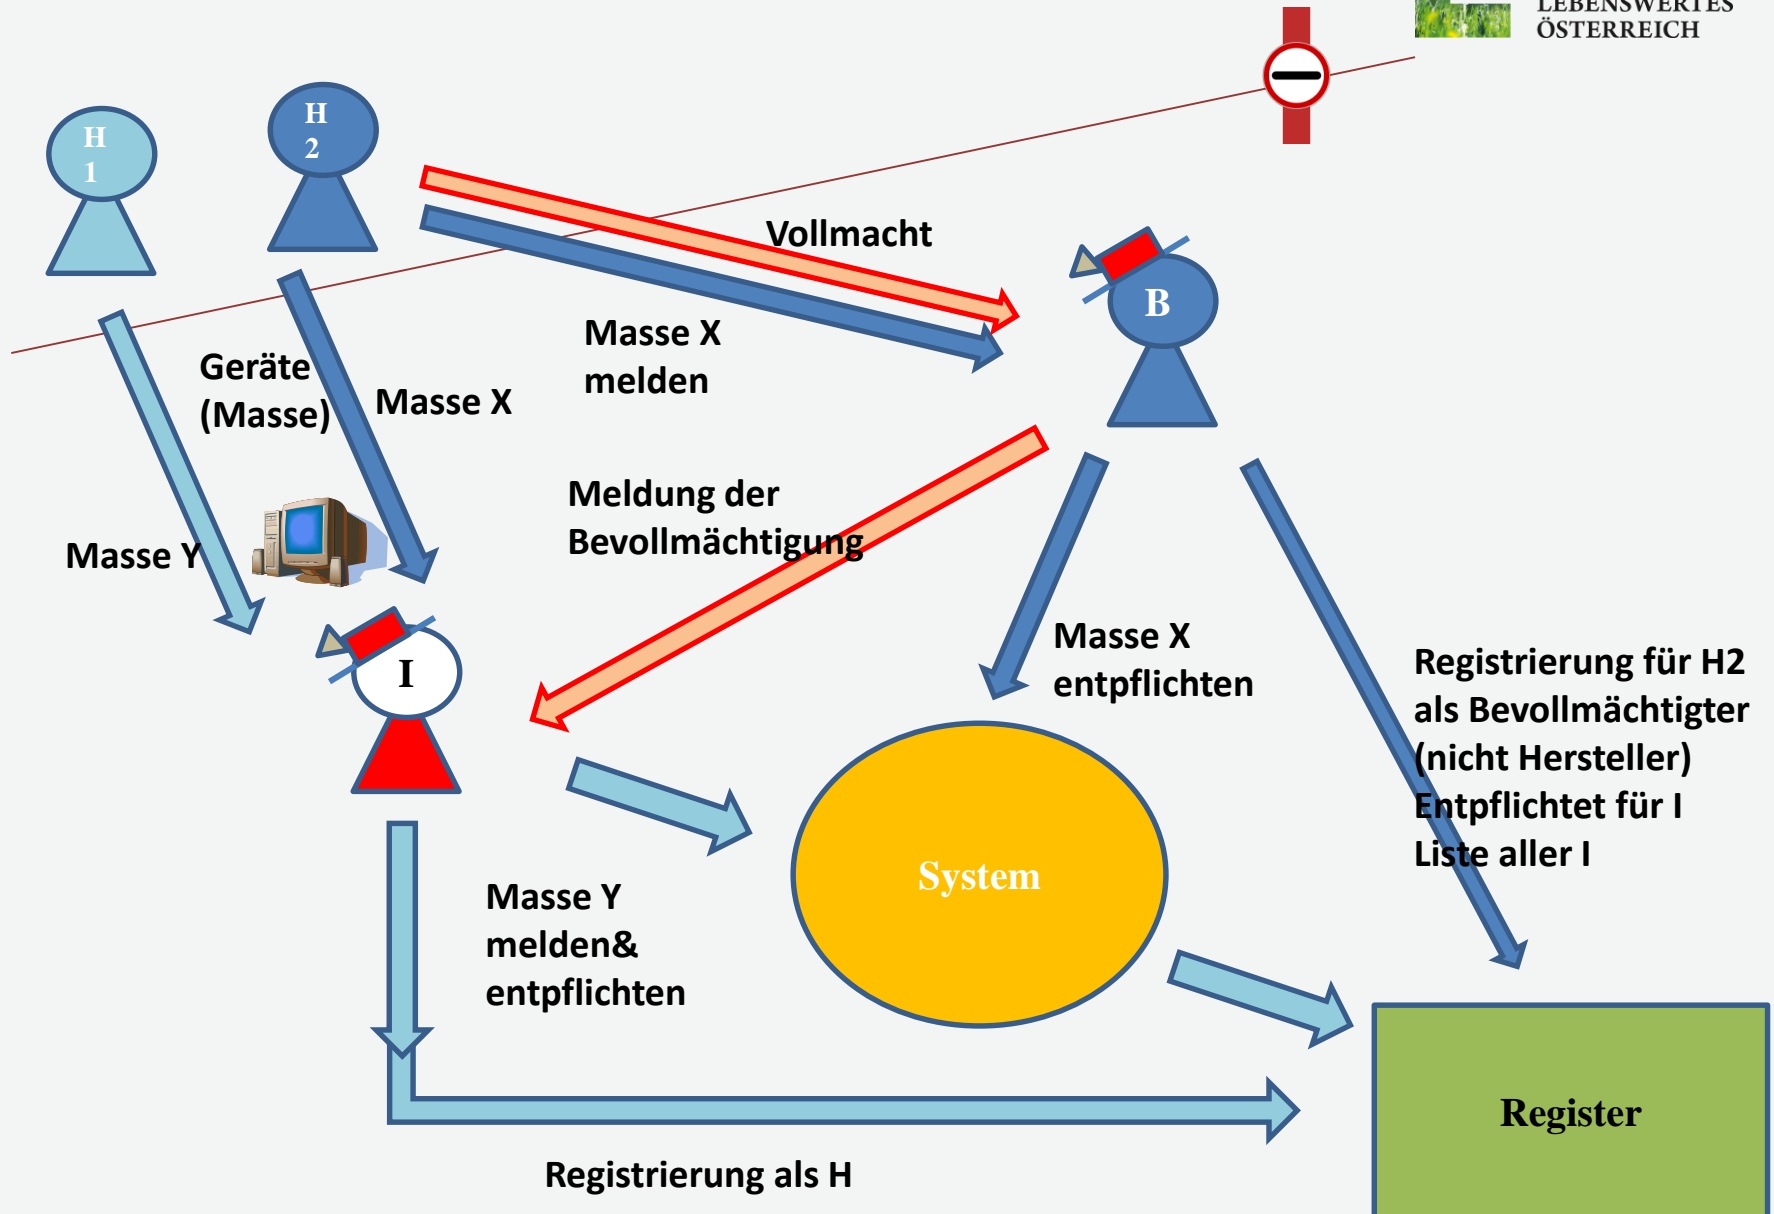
LEBENSWERTES
ÖSTERREICH

H 1

H 2

Vollmacht

B

Masse X melden

Geräte (Masse)

Masse X

Meldung der Bevollmächtigung

Masse Y

I

Masse X entpflichten

Registrierung für H2 als Bevollmächtigter (nicht Hersteller)
Entpflichtet für I
Liste aller I

System

Masse Y melden& entpflichten

Register

Registrierung als H